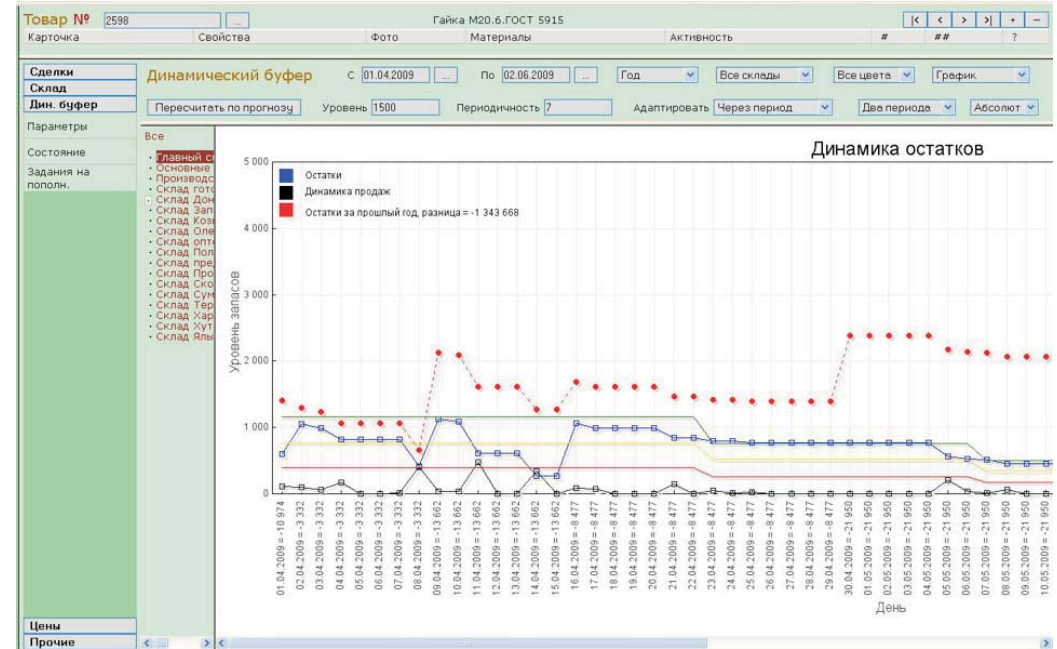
Товар № 2598 ... Гайка М20.6.ГОСТ 5915
|< < > >| • –
Карточка Свойства Фото Материалы Активность # ## ?

Сделки
Склад
Дин. буфер
Параметры
Состояние
Задания на пополн.

Динамический буфер С 01.04.2009 ... По 02.06.2009 ... Год Все склады Все цвета График
Пересчитать по прогнозу Уровень 1500 Периодичность 7 Адаптировать Через период Два периода Абсолют

Все
· Главный с
· Основные
· Производс
· Склад гото
· Склад Дон
· Склад Зап
· Склад Коз
· Склад Оле
· Склад опт
· Склад Пол
· Склад пре
· Склад Про
· Склад Ско
· Склад Сум
· Склад Тер
· Склад Хар
· Склад Хут
· Склад Ялы

Динамика остатков
Остатки
Динамика продаж
Остатки за прошлый год, разница = -1 343 668

Уровень запасов
5 000
4 000
3 000
2 000
1 000
0

01.04.2009 = -10 974
02.04.2009 = -3 332
03.04.2009 = -3 332
04.04.2009 = -3 332
05.04.2009 = -3 332
06.04.2009 = -3 332
07.04.2009 = -3 332
08.04.2009 = -3 332
09.04.2009 = -13 662
10.04.2009 = -13 662
11.04.2009 = -13 662
12.04.2009 = -13 662
13.04.2009 = -13 662
14.04.2009 = -13 662
15.04.2009 = -13 662
16.04.2009 = -8 477
17.04.2009 = -8 477
18.04.2009 = -8 477
19.04.2009 = -8 477
20.04.2009 = -8 477
21.04.2009 = -8 477
22.04.2009 = -8 477
23.04.2009 = -8 477
24.04.2009 = -8 477
25.04.2009 = -8 477
26.04.2009 = -8 477
27.04.2009 = -8 477
28.04.2009 = -8 477
29.04.2009 = -8 477
30.04.2009 = -21 950
01.05.2009 = -21 950
02.05.2009 = -21 950
03.05.2009 = -21 950
04.05.2009 = -21 950
05.05.2009 = -21 950
06.05.2009 = -21 950
07.05.2009 = -21 950
08.05.2009 = -21 950
09.05.2009 = -21 950
10.05.2009 = -21 950
День

Цены
Прочие